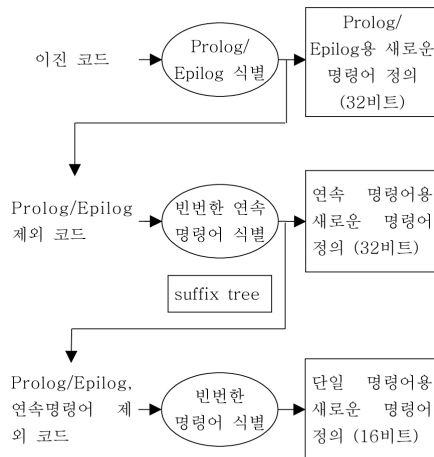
이진 코드

Prolog/ Epilog 식별

Prolog/ Epilog용 새로운 명령어 정의 (32비트)

Prolog/Epilog 제외 코드

빈번한 연속 명령어 식별

연속 명령어용 새로운 명령어 정의 (32비트)

suffix tree

Prolog/Epilog, 연속명령어 제외 코드

빈번한 명령어 식별

단일 명령어용 새로운 명령어 정의 (16비트)